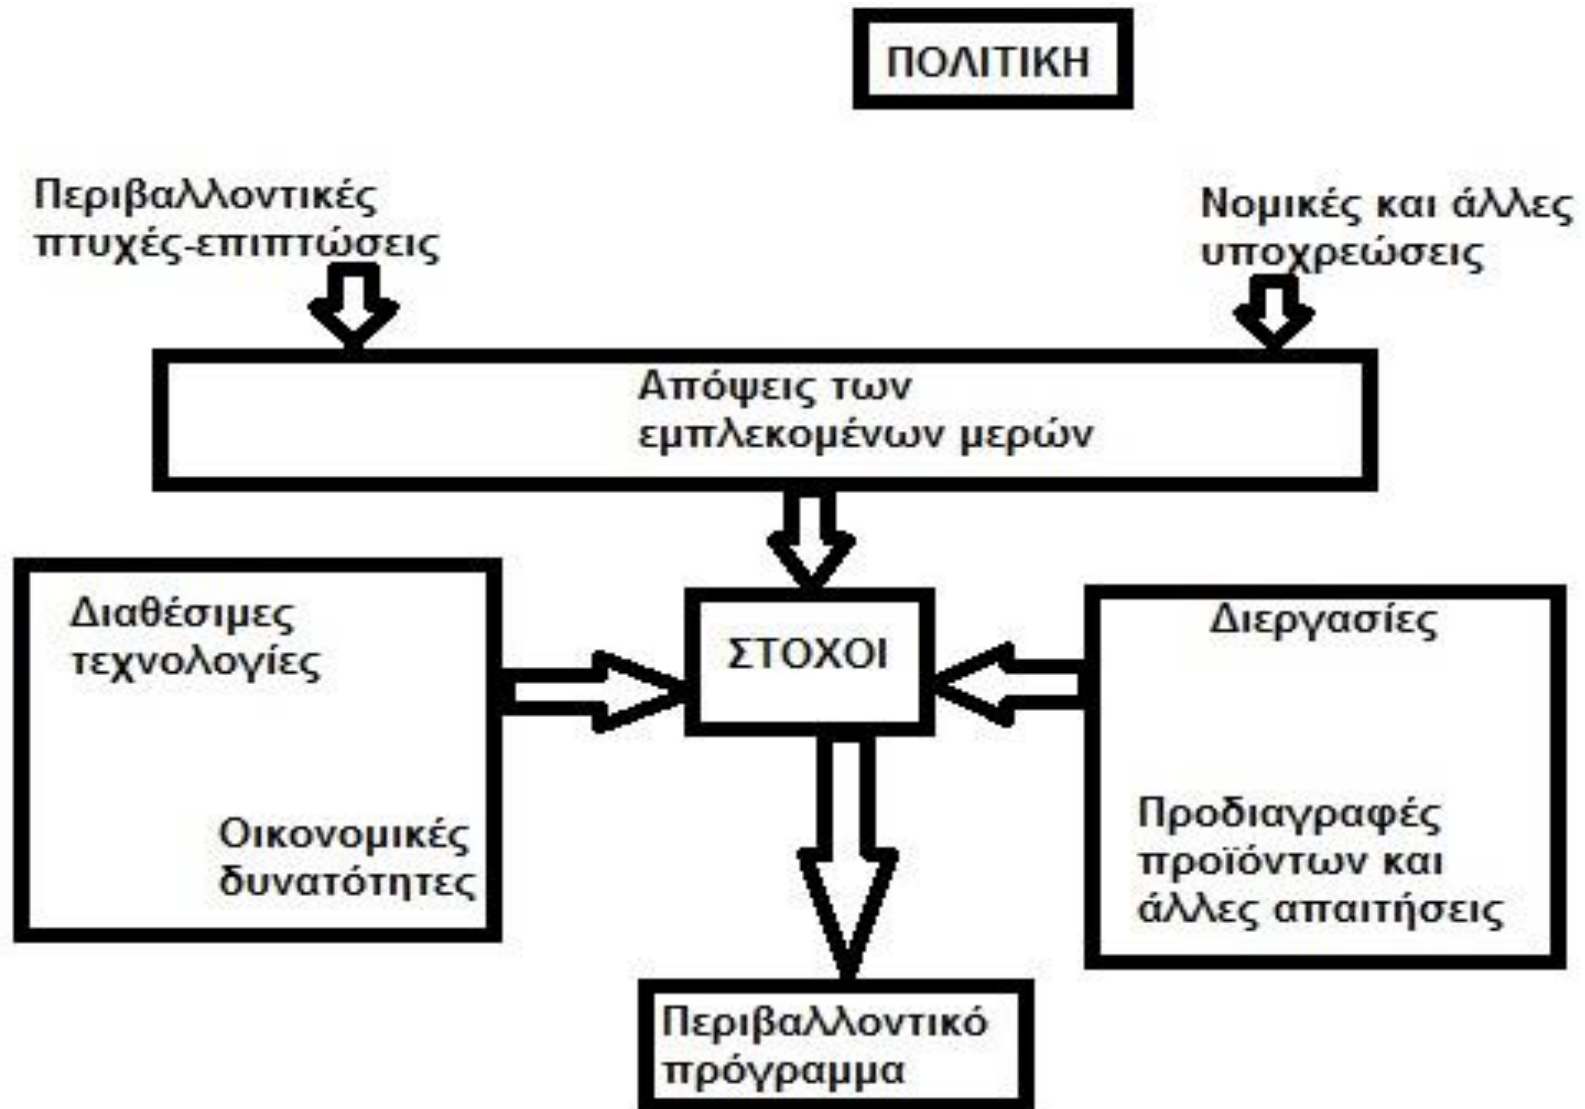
ΠΟΛΙΤΙΚΗ

Περιβαλλοντικές πτυχές-επιπτώσεις

Νομικές και άλλες υποχρεώσεις

Απόψεις των εμπλεκομένων μερών

Διαθέσιμες τεχνολογίες

Οικονομικές δυνατότητες

ΣΤΟΧΟΙ

Διεργασίες

Προδιαγραφές προϊόντων και άλλες απαιτήσεις

Περιβαλλοντικό πρόγραμμα